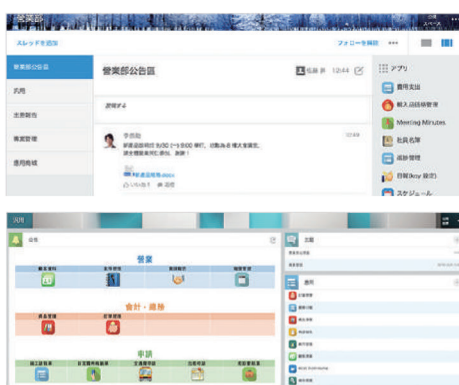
営業部

スペース

スレッドを追加

フォローを解除

•••

営業部公告区

共用

出勤報告

業績管理

週間報告

営業部公告区

佐藤 昇

12:44

説明する

李俊相

12:46

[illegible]

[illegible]

いいね 1

返信

アプリ

費用支出

購入品稟議管理

Meeting Minutes

社員名簿

成約管理

日程(Key 設定)

スケジュール

共用

公告

営業

会計・總務

申請

主題